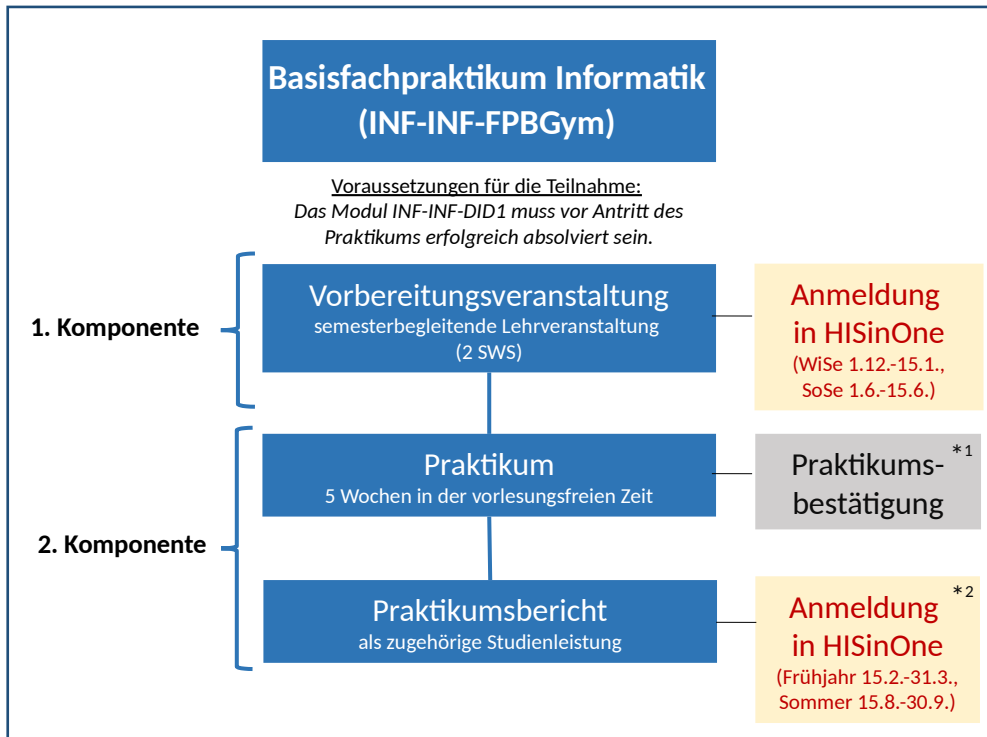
Basisfachpraktikum Informatik (INF-INF-FPBGym)

Voraussetzungen für die Teilnahme:
Das Modul INF-INF-DID1 muss vor Antritt des Praktikums erfolgreich absolviert sein.

1. Komponente

Vorbereitungsveranstaltung
semesterbegleitende Lehrveranstaltung
(2 SWS)

Anmeldung in HISinOne
(WiSe 1.12.-15.1., SoSe 1.6.-15.6.)

2. Komponente

Praktikum
5 Wochen in der vorlesungsfreien Zeit

Praktikumsbestätigung $^{*1}$

Praktikumsbericht
als zugehörige Studienleistung

Anmeldung in HISinOne $^{*2}$
(Frühjahr 15.2.-31.3., Sommer 15.8.-30.9.)